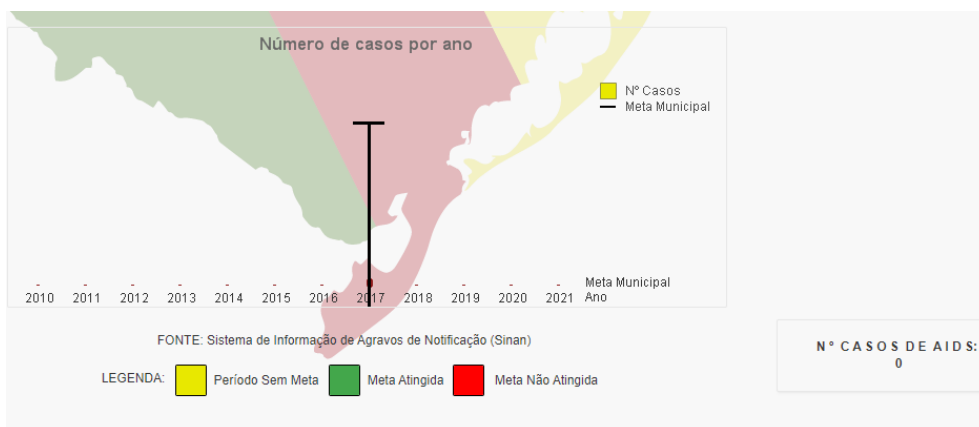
Número de casos por ano

Nº Casos
Meta Municipal

2010 2011 2012 2013 2014 2015 2016 2017 2018 2019 2020 2021

Meta Municipal
Ano

FONTE: Sistema de Informação de Agravos de Notificação (Sinan)

LEGENDA: Período Sem Meta Meta Atingida Meta Não Atingida

Nº CASOS DE AIDS:
0